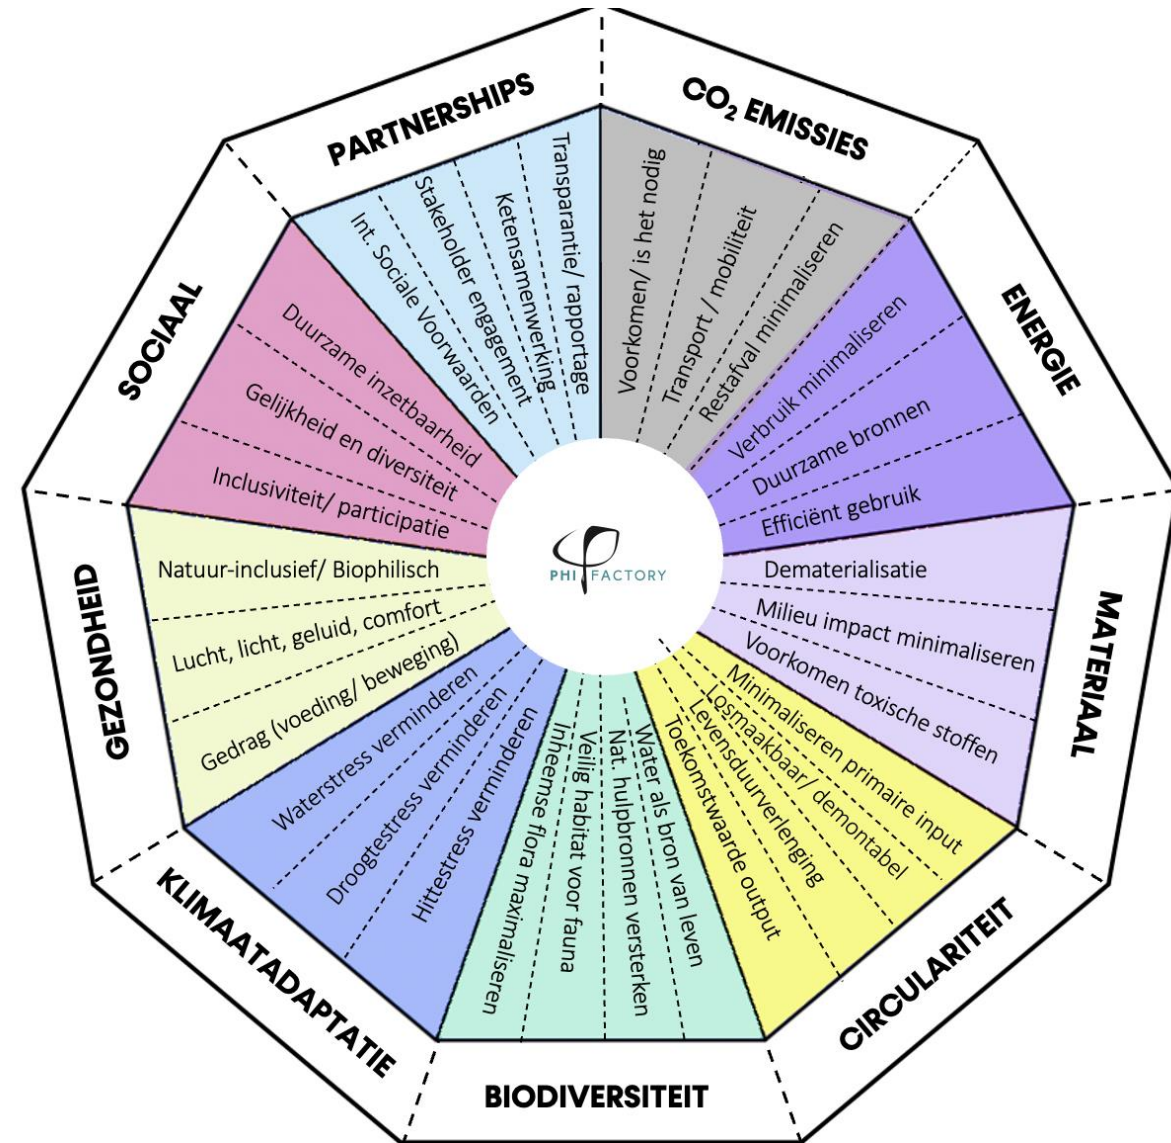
PARTNERSHIPS
Int. Sociale Voorwaarden
Stakeholder engagement
Ketensamenwerking
Transparantie/ rapportage

$CO_2$ EMISSIES
Voorkomen/ is het nodig
Transport / mobiliteit
Restafval minimaliseren

ENERGIE
Verbruik minimaliseren
Duurzame bronnen
Efficiënt gebruik

MATERIAAL
Dematerialisatie
Milieu impact minimaliseren
Voorkomen toxische stoffen

CIRCULARITEIT
Minimaliseren primaire input
Losmaakbaar/ demontabel
Levensduurverlenging
Toekomstwaarde output

BIODIVERSITEIT
Water als bron van leven
Nat. hulpbronnen versterken
Veilig habitat voor fauna
Inheemse flora maximaliseren

KLIMAATADAPTATIE
Waterstress verminderen
Droogtestress verminderen
Hittestress verminderen

GEZONDHEID
Natuur-inclusief/ Biophilisch
Lucht, licht, geluid, comfort
Gedrag (voeding/ beweging)

SOCIAAL
Duurzame inzetbaarheid
Gelijkheid en diversiteit
Inclusiviteit/ participatie

PHI FACTORY